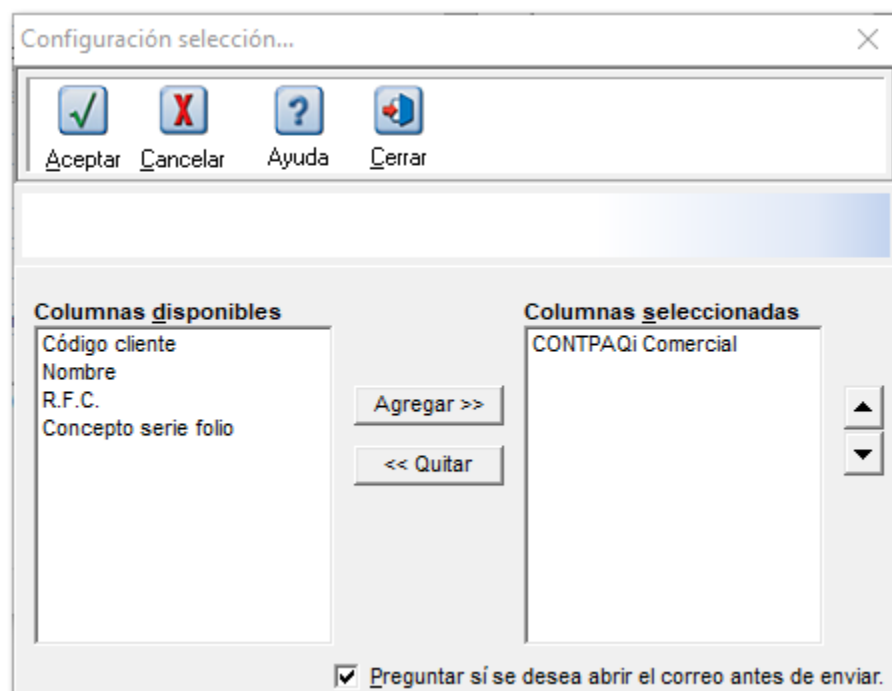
Configuración selección...

Aceptar Cancelar Ayuda Cerrar

Columnas disponibles
Código cliente
Nombre
R.F.C.
Concepto serie folio

Agregar >>
<< Quitar

Columnas seleccionadas
CONTPAQi Comercial

Preguntar sí se desea abrir el correo antes de enviar.